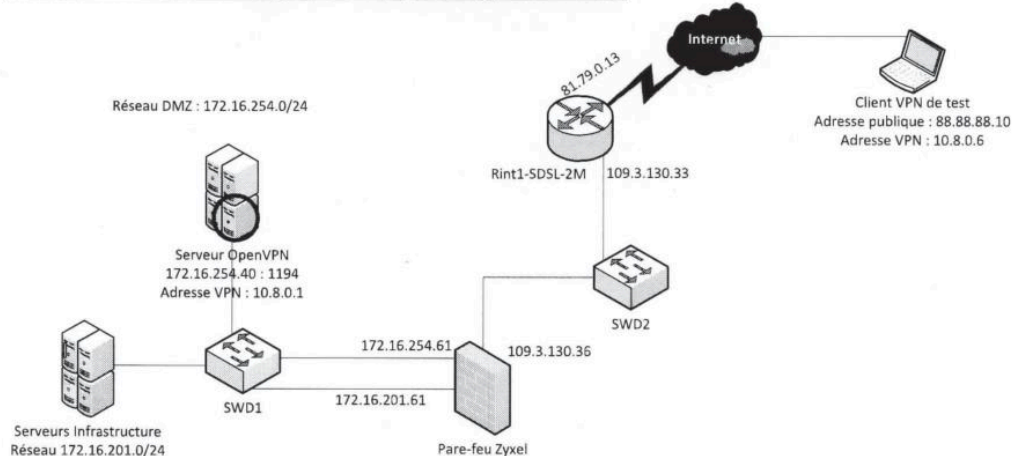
Internet

81.79.0.13

Réseau DMZ : 172.16.254.0/24

Client VPN de test
Adresse publique : 88.88.88.10
Adresse VPN : 10.8.0.6

Rint1-SDSL-2M

109.3.130.33

Serveur OpenVPN
172.16.254.40 : 1194
Adresse VPN : 10.8.0.1

SWD2

172.16.254.61

109.3.130.36

SWD1

172.16.201.61

Serveurs Infrastructure
Réseau 172.16.201.0/24

Pare-feu Zyxel